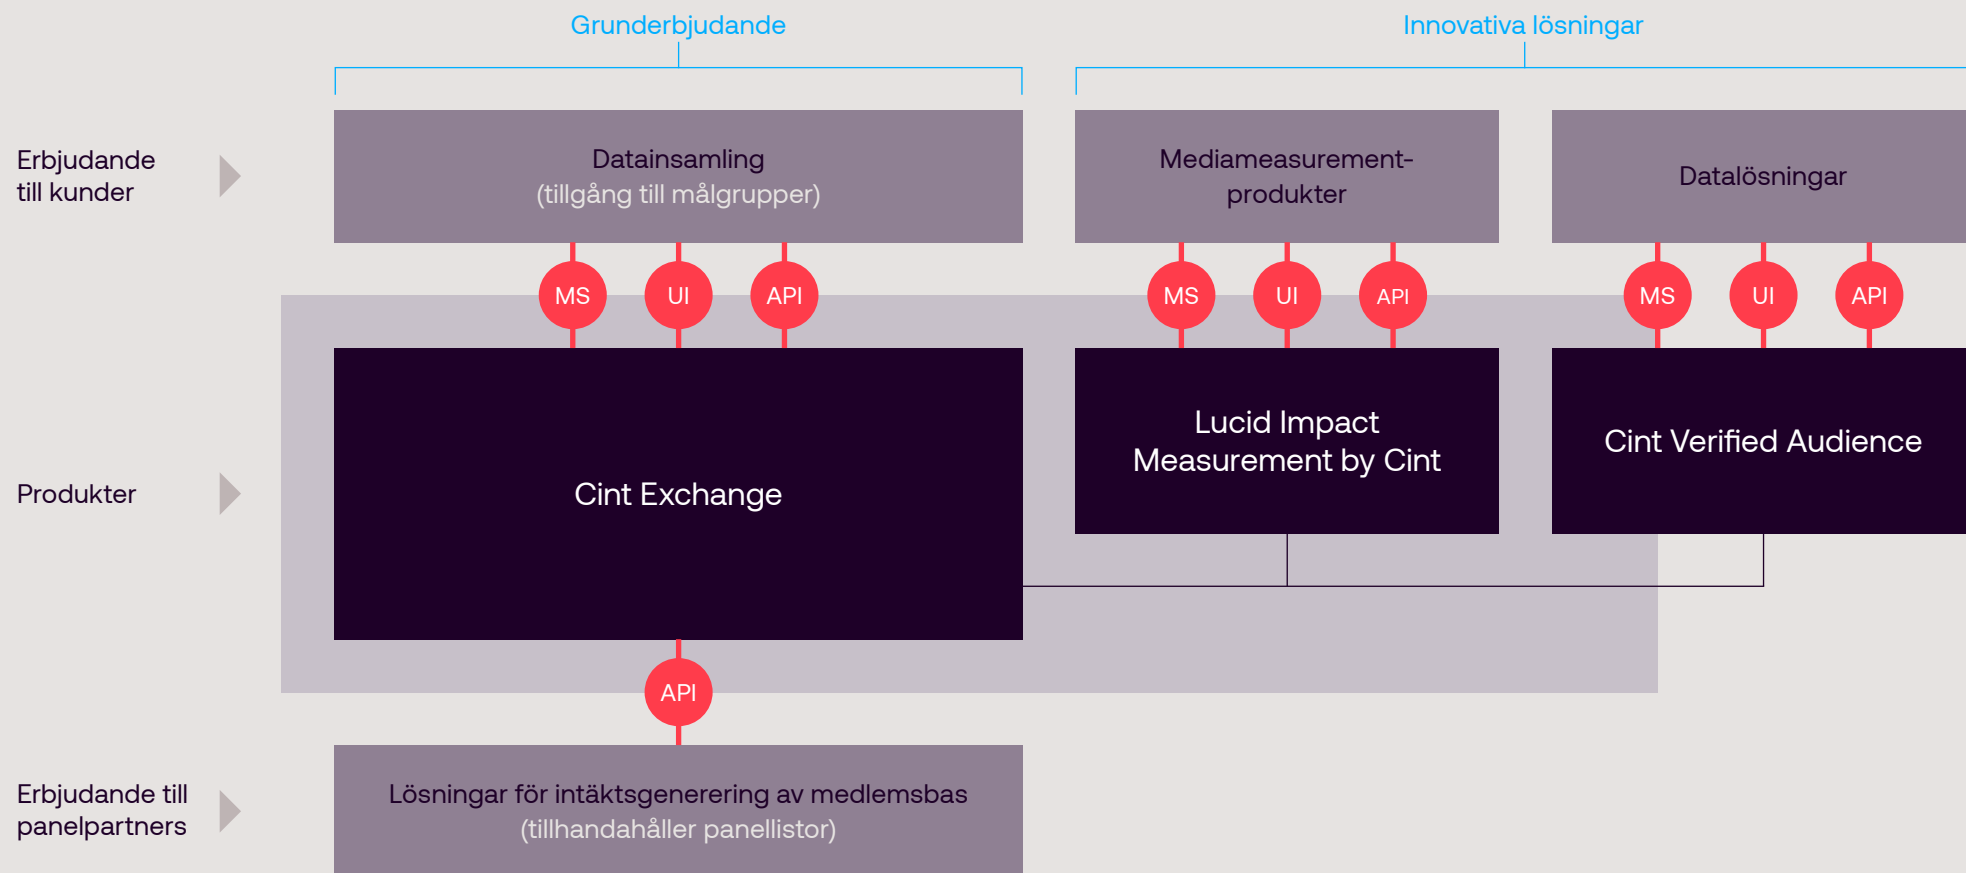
Grunderbjudande

Innovativa lösningar

Erbjudande till kunder

Datainsamling (tillgång till målgrupper)

Mediameasurement-produkter

Datalösningar

MS

UI

API

MS

UI

API

MS

UI

API

Produkter

Cint Exchange

Lucid Impact Measurement by Cint

Cint Verified Audience

API

Erbjudande till panelpartners

Lösningar för intäktsgenerering av medlemsbas (tillhandahåller panellistor)